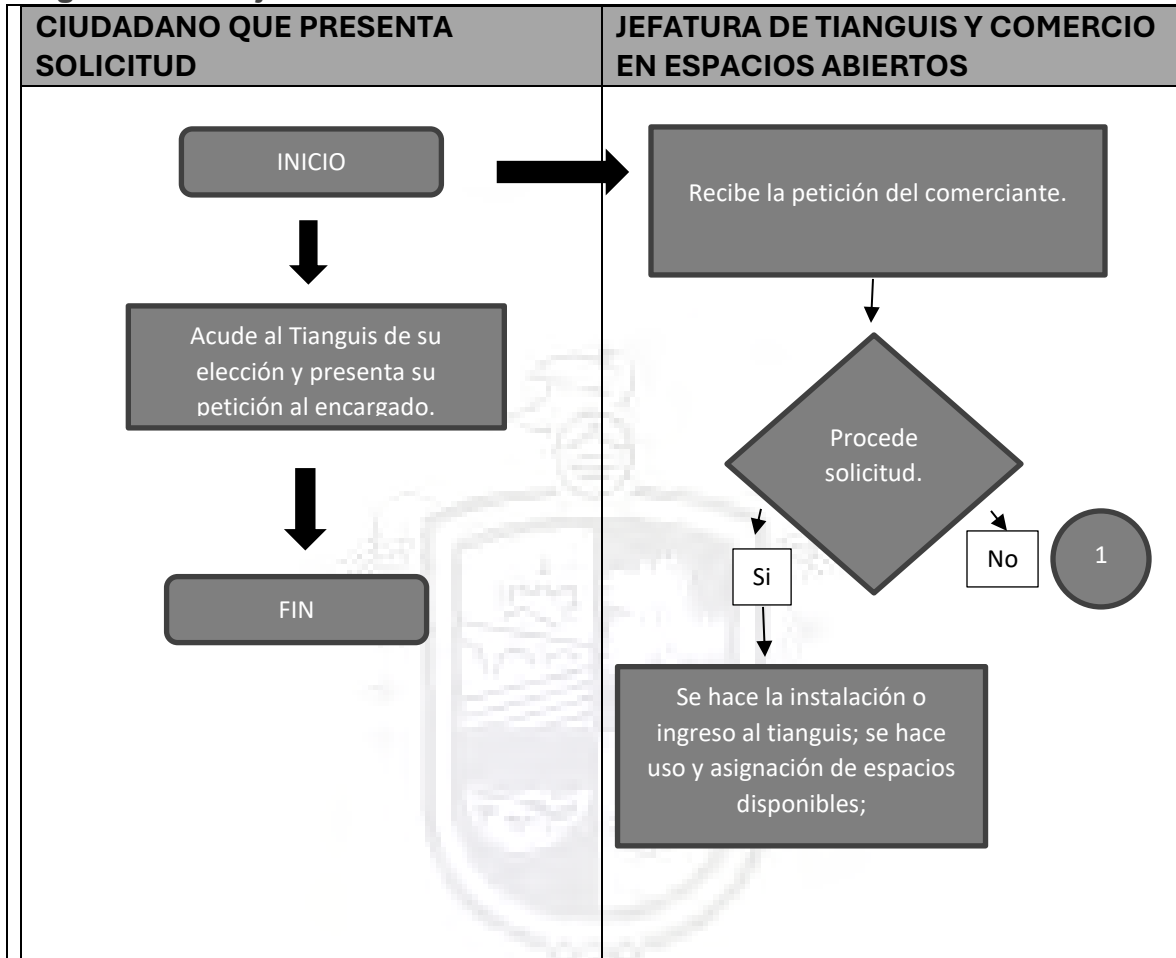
| CIUDADANO QUE PRESENTA SOLICITUD | JEFATURA DE TIANGUIS Y COMERCIO EN ESPACIOS ABIERTOS |
|---|---|
| INICIO | Recibe la petición del comerciante. |
| Acude al Tianguis de su elección y presenta su petición al encargado. | Procede solicitud. |
| FIN | Si |
| | No |
| | 1 |
| | Se hace la instalación o ingreso al tianguis; se hace uso y asignación de espacios disponibles; |